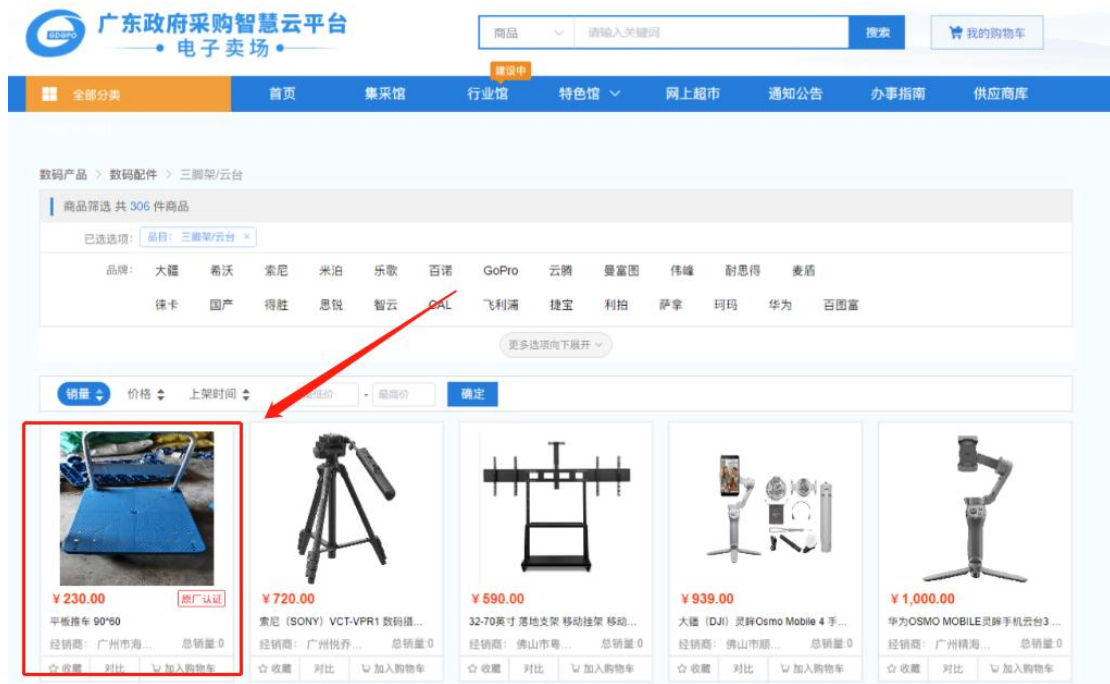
GDGPO 广东政府采购智慧云平台
• 电子卖场 •

商品 请输入关键词 搜索 我的购物车

全部分类 首页 集采馆 建设中 行业馆 特色馆 网上超市 通知公告 办事指南 供应商库

数码产品 > 数码配件 > 三脚架/云台

商品筛选 共 306 件商品

已选选项: 品目: 三脚架/云台 ×

品牌: 大疆 希沃 索尼 米泊 乐歌 百诺 GoPro 云腾 曼富图 伟峰 耐思得 麦盾 徕卡 国产 得胜 思锐 智云 CAL 飞利浦 捷宝 利拍 萨拿 珂玛 华为 百图富

更多选项向下展开

销量 价格 上架时间 最低价 - 最高价 确定

¥230.00 原厂认证
平板推车 90*60
经销商: 广州市海... 总销量:0
收藏 对比 加入购物车

¥720.00
索尼（SONY）VCT-VPR1 数码摄...
经销商: 广州悦乔... 总销量:0
收藏 对比 加入购物车

¥590.00
32-70英寸 落地支架 移动挂架 移动...
经销商: 佛山市粤... 总销量:0
收藏 对比 加入购物车

¥939.00
大疆（DJI）灵眸Osmo Mobile 4 手...
经销商: 佛山市顺... 总销量:0
收藏 对比 加入购物车

¥1,000.00
华为OSMO MOBILE灵眸手机云台3 ...
经销商: 广州精海... 总销量:0
收藏 对比 加入购物车